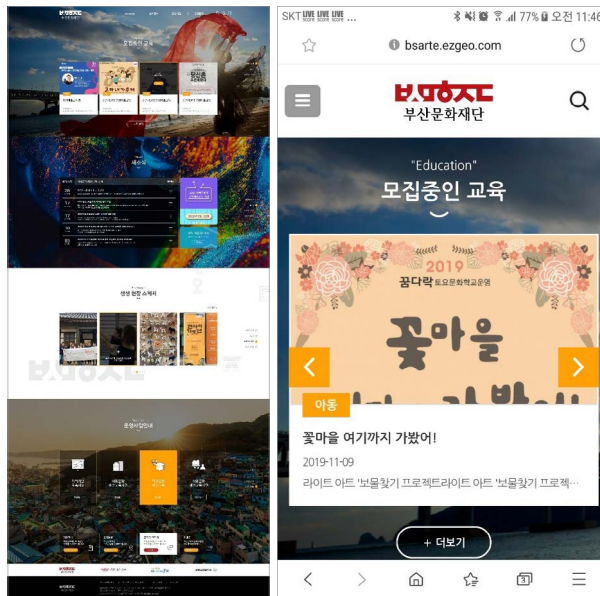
SKT LIVE LIVE LIVE 77% 오전 11:46

bsarte.ezgeo.com

부산문화재단

"Education"
모집중인 교육

2019
꿈다락 토요문화학교운영
꽃마을

아동

꽃마을 여기까지 가봤어!

2019-11-09

라이트 아트 '보물찾기 프로젝트라이트 아트 '보물찾기 프로젝…

+ 더보기